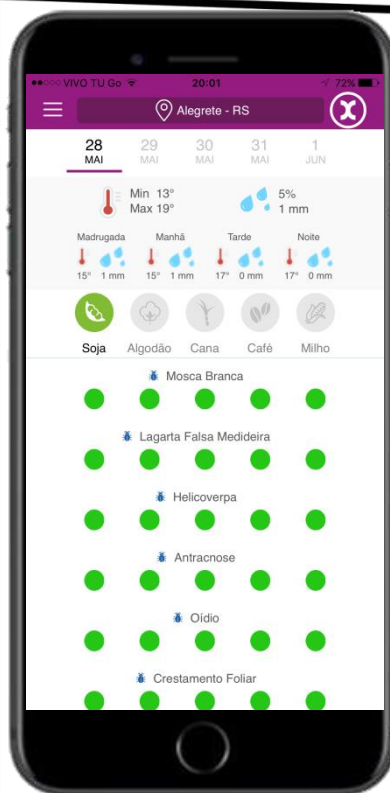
●●○○○ VIVO TU Go 20:01 72%

Alegrete - RS

28 MAI | 29 MAI | 30 MAI | 31 MAI | 1 JUN

Min 13°
Max 19°

5%
1 mm

Madrugada 15° 1 mm
Manhã 15° 1 mm
Tarde 17° 0 mm
Noite 17° 0 mm

Soja Algodão Cana Café Milho

Mosca Branca

Lagarta Falsa Medideira

Helicoverpa

Antracnose

Oídio

Crestamento Foliar